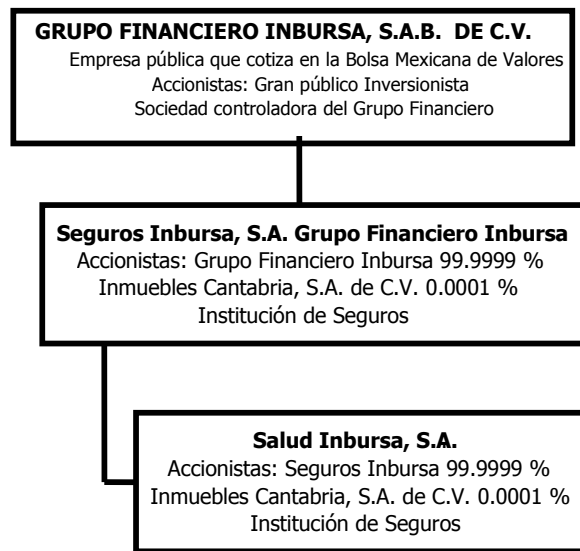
GRUPO FINANCIERO INBURSA, S.A.B. DE C.V.
Empresa pública que cotiza en la Bolsa Mexicana de Valores
Accionistas: Gran público Inversionista
Sociedad controladora del Grupo Financiero

Seguros Inbursa, S.A. Grupo Financiero Inbursa
Accionistas: Grupo Financiero Inbursa 99.9999 %
Inmuebles Cantabria, S.A. de C.V. 0.0001 %
Institución de Seguros

Salud Inbursa, S.A.
Accionistas: Seguros Inbursa 99.9999 %
Inmuebles Cantabria, S.A. de C.V. 0.0001 %
Institución de Seguros